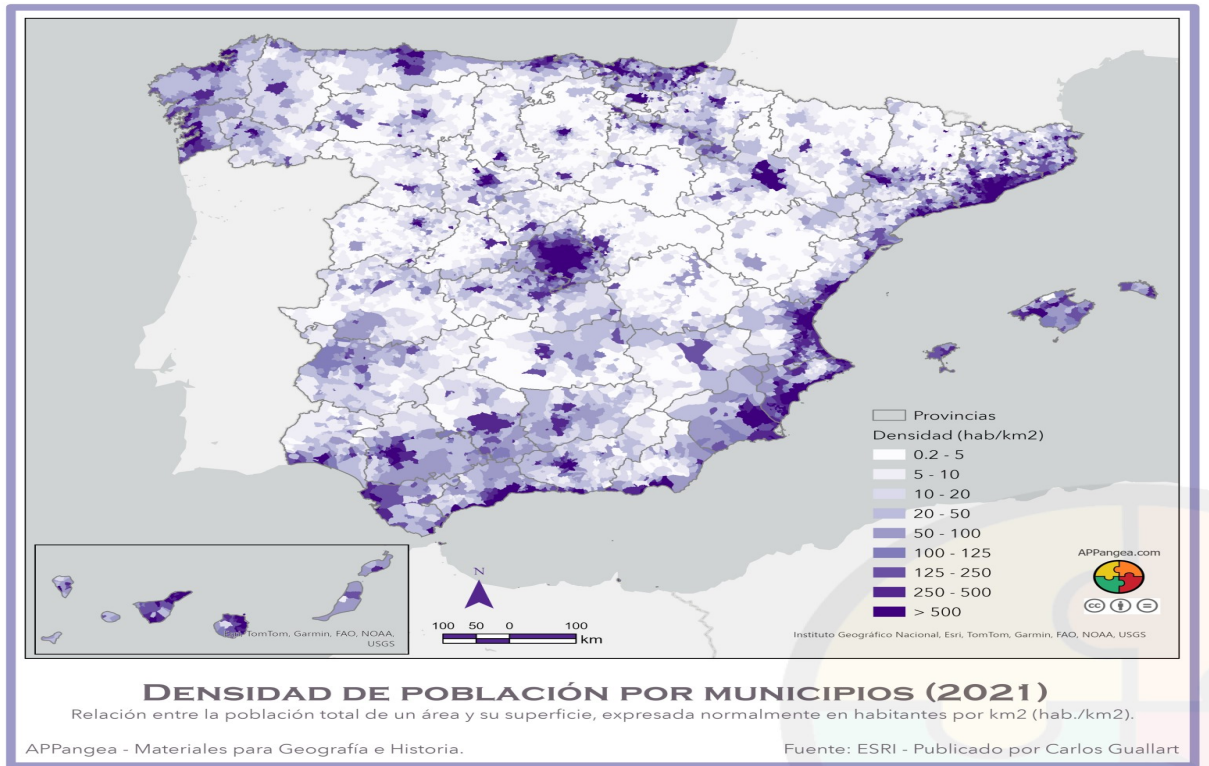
Provincias
Densidad (hab/km2)
0.2 - 5
5 - 10
10 - 20
20 - 50
50 - 100
100 - 125
125 - 250
250 - 500
> 500

APPangea.com

N

100 50 0 100
km

Esri, TomTom, Garmin, FAO, NOAA, USGS

Instituto Geográfico Nacional, Esri, TomTom, Garmin, FAO, NOAA, USGS

DENSIDAD DE POBLACIÓN POR MUNICIPIOS (2021)
Relación entre la población total de un área y su superficie, expresada normalmente en habitantes por km2 (hab./km2).

APPangea - Materiales para Geografía e Historia.

Fuente: ESRI - Publicado por Carlos Guallart